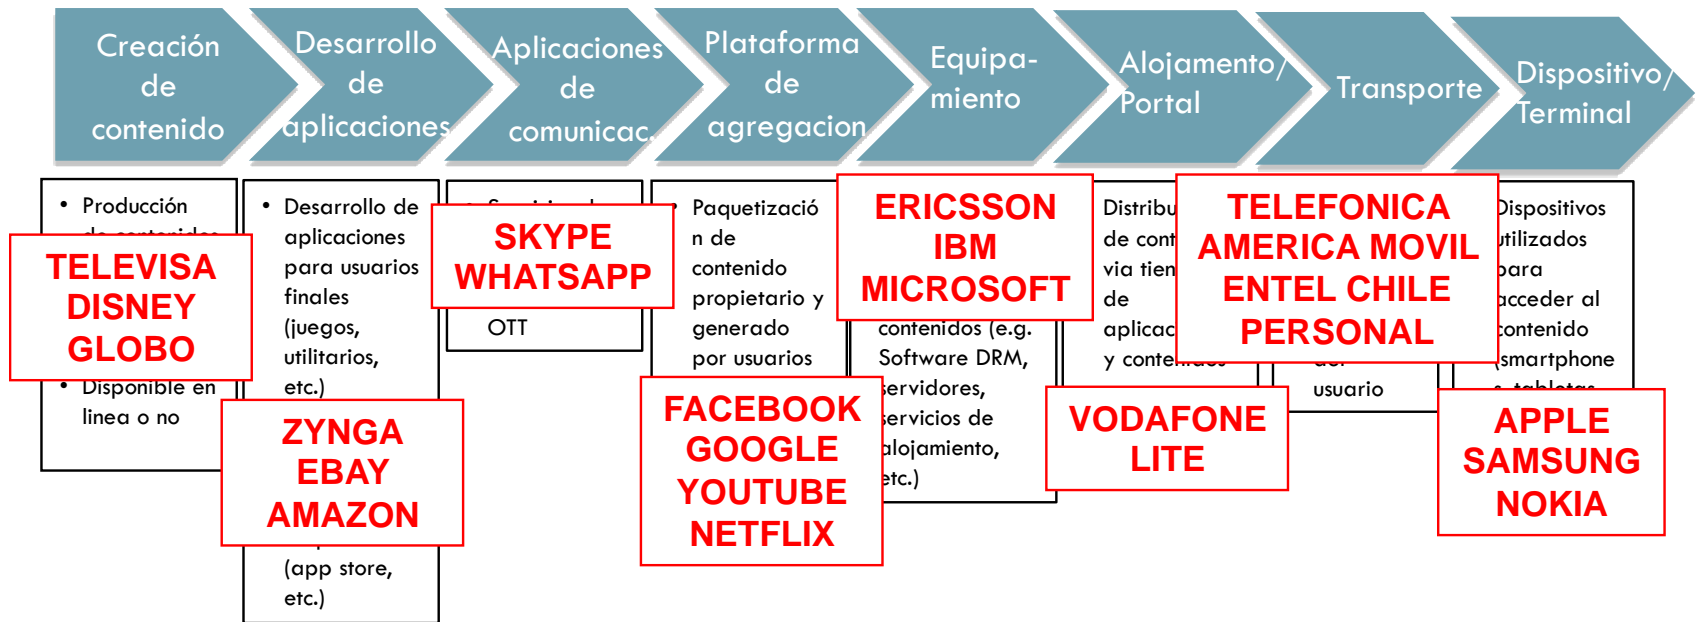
Creación de contenido

Desarrollo de aplicaciones

Aplicaciones de comunicac.

Plataforma de agregacion

Equipamiento

Alojamento/ Portal

Transporte

Dispositivo/ Terminal

• Producción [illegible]

TELEVISA
DISNEY
GLOBO

• Disponible en linea o no

• Desarrollo de aplicaciones para usuarios finales (juegos, utilitarios, etc.)

ZYNGA
EBAY
AMAZON

(app store, etc.)

• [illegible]

SKYPE
WHATSAPP

OTT

• Paquetización de contenido propietario y generado por usuarios

FACEBOOK
GOOGLE
YOUTUBE
NETFLIX

ERICSSON
IBM
MICROSOFT

contenidos (e.g. Software DRM, servidores, servicios de alojamiento, etc.)

Distribu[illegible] de cont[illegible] via tien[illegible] de aplicac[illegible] y conte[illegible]

TELEFONICA
AMERICA MOVIL
ENTEL CHILE
PERSONAL

VODAFONE
LITE

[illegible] usuario

Dispositivos utilizados para acceder al contenido (smartphone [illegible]

APPLE
SAMSUNG
NOKIA